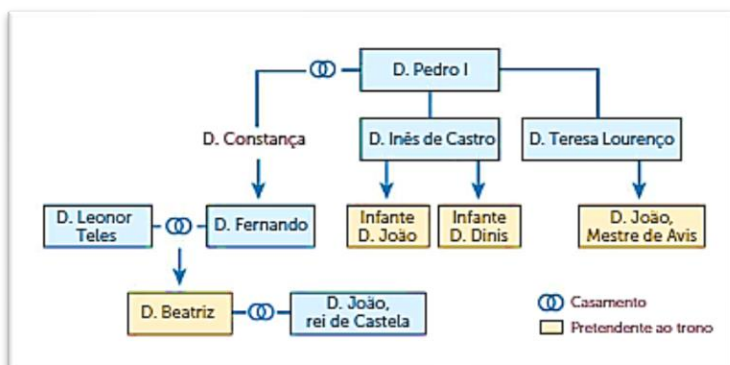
D. Pedro I

D. Constança

D. Inês de Castro

D. Teresa Lourenço

D. Leonor Teles

D. Fernando

Infante D. João

Infante D. Dinis

D. João, Mestre de Avis

D. Beatriz

D. João, rei de Castela

Casamento

Pretendente ao trono